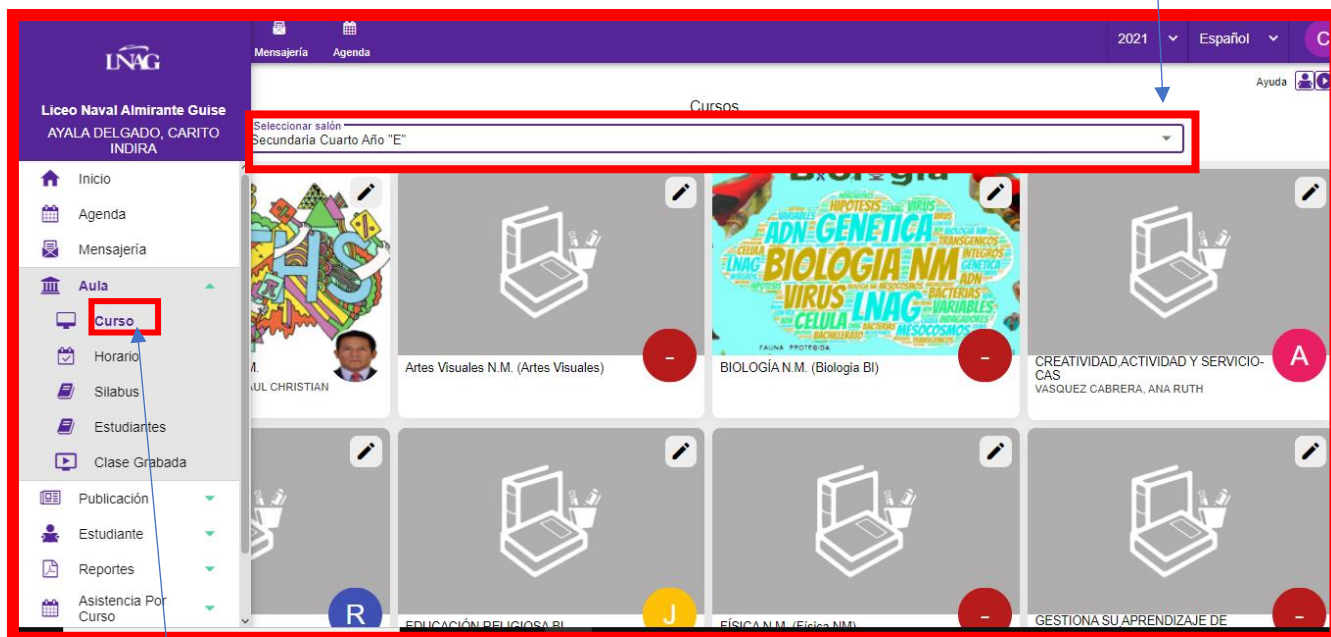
LNAG

Liceo Naval Almirante Guise
AYALA DELGADO, CARITO INDIRA

Inicio
Agenda
Mensajería
Aula
Curso
Horario
Silabus
Estudiantes
Clase Grabada
Publicación
Estudiante
Reportes
Asistencia Por Curso

Mensajería Agenda

2021 Español C

Ayuda

Cursos

Seleccionar salón
Secundaria Cuarto Año "E"

M.
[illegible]UL CHRISTIAN

Artes Visuales N.M. (Artes Visuales)
-

BIOLOGÍA N.M. (Biologia BI)
-

CREATIVIDAD,ACTIVIDAD Y SERVICIO-CAS
VASQUEZ CABRERA, ANA RUTH
A

R

EDUCACIÓN RELIGIOSA BI
J

FÍSICA N.M. (Física NM)
-

GESTIONA SU APRENDIZAJE DE
-